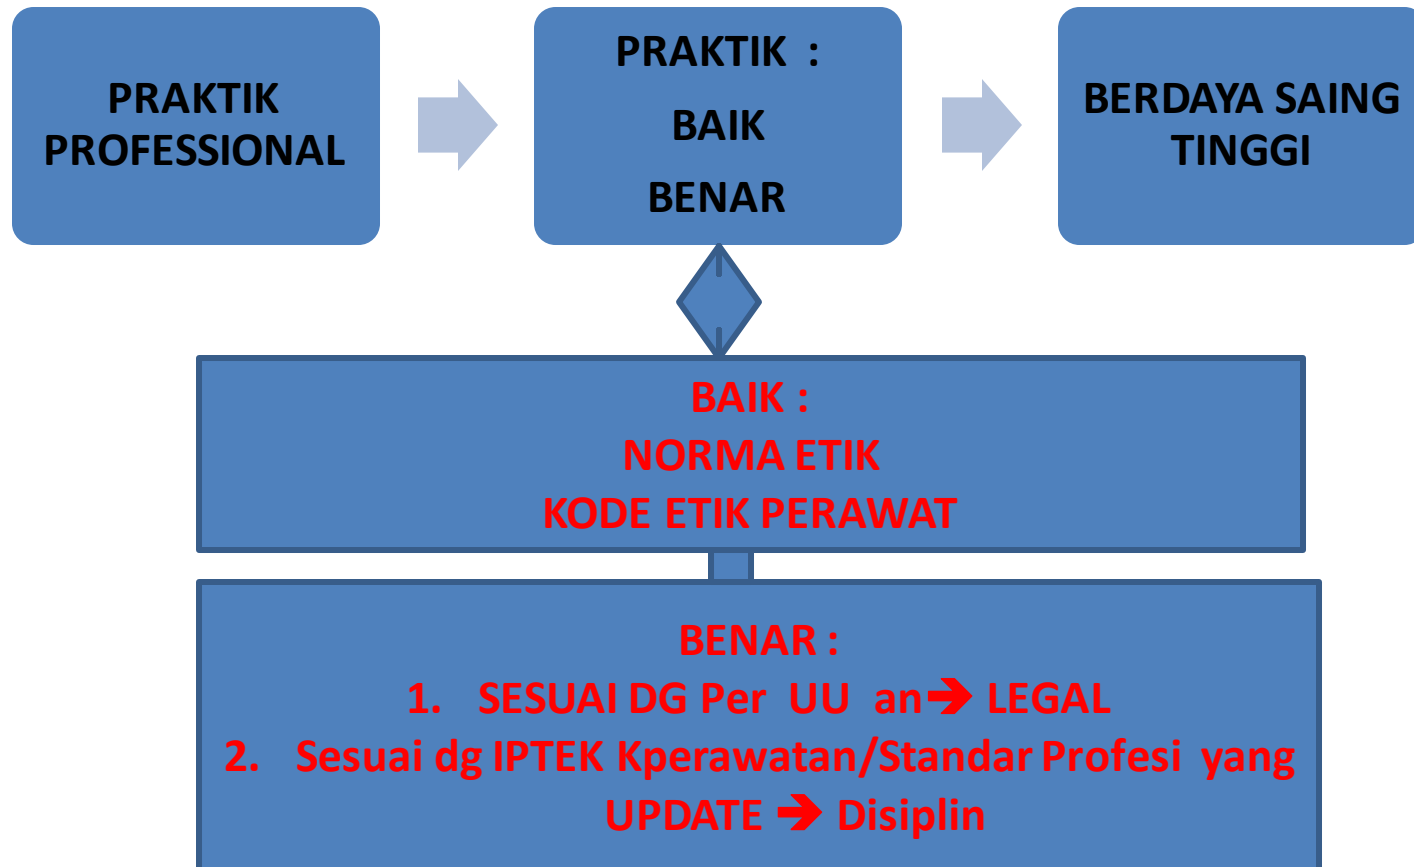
PRAKTIK PROFESSIONAL

PRAKTIK :
BAIK
BENAR

BERDAYA SAING TINGGI

BAIK :
NORMA ETIK
KODE ETIK PERAWAT

BENAR :
1. SESUAI DG Per UU an➔ LEGAL
2. Sesuai dg IPTEK Kperawatan/Standar Profesi yang UPDATE ➔ Disiplin